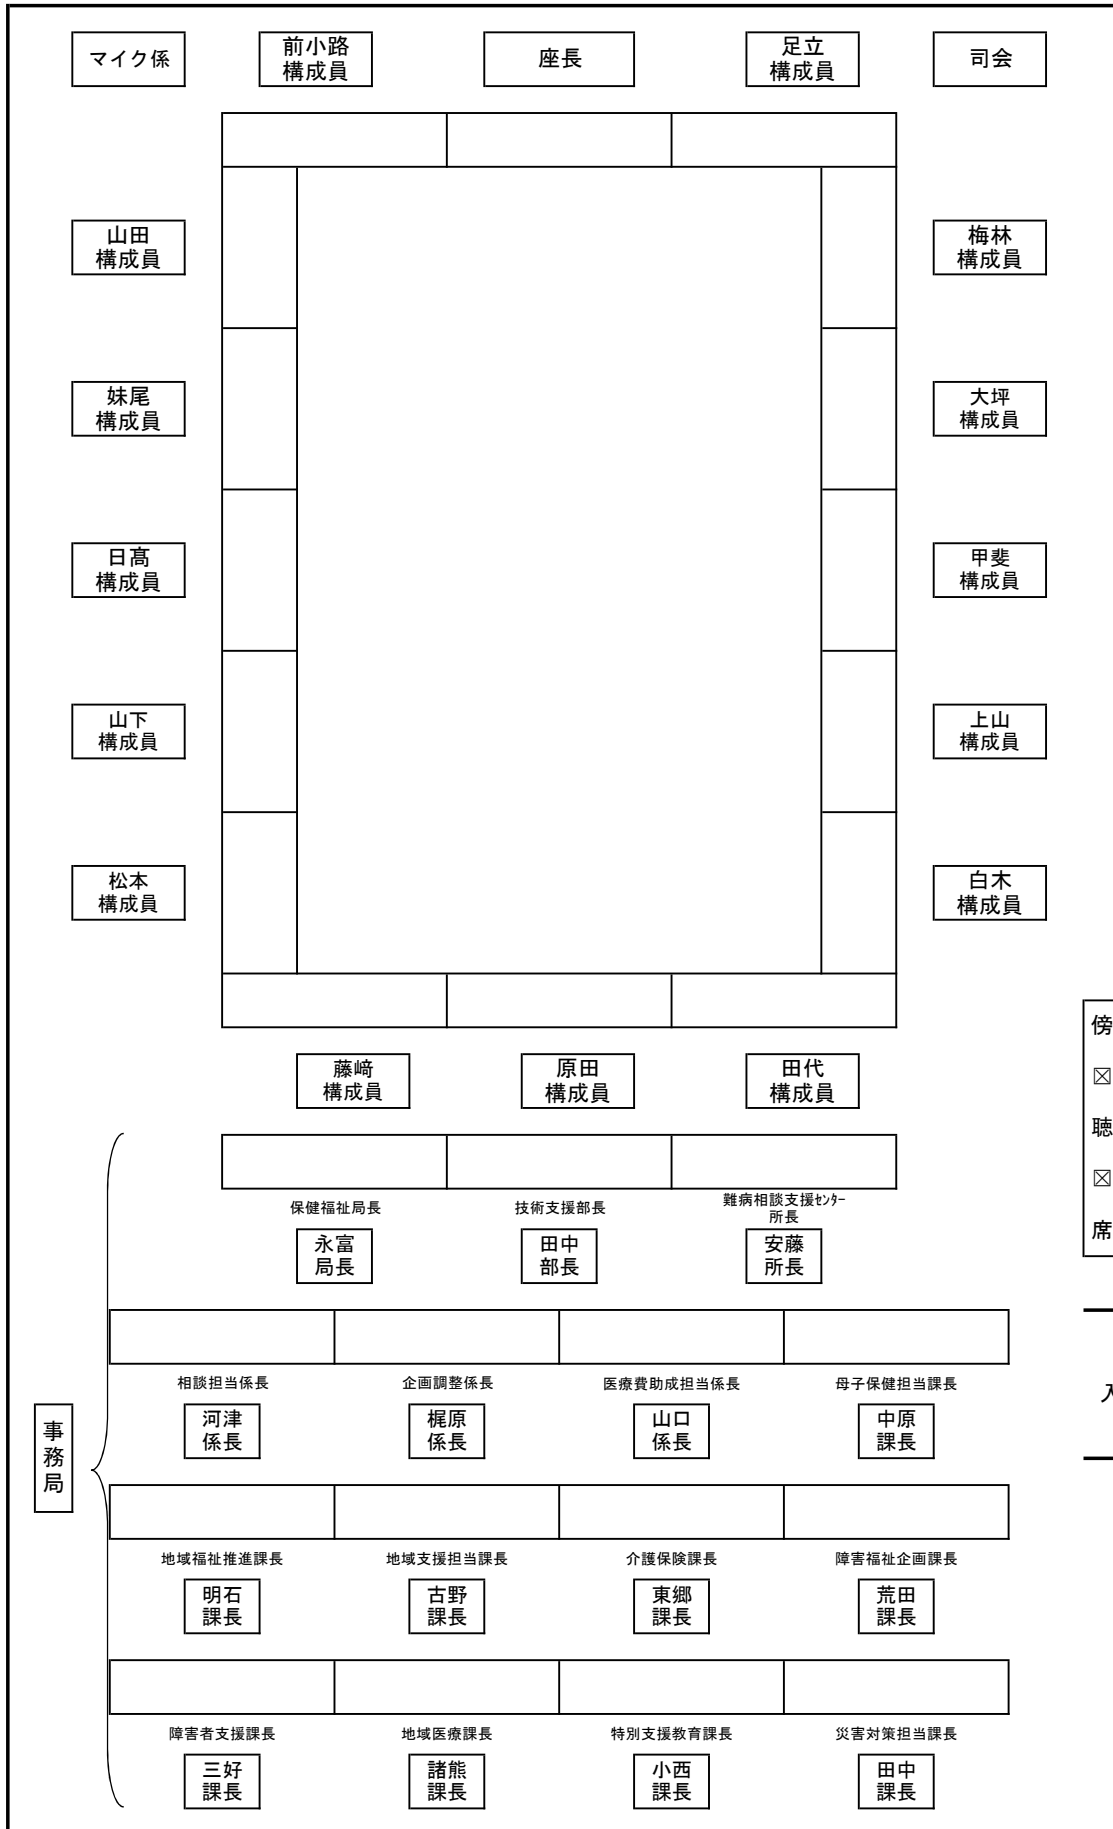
マイク係

前小路
構成員

座長

足立
構成員

司会

山田
構成員

梅林
構成員

妹尾
構成員

大坪
構成員

日高
構成員

甲斐
構成員

山下
構成員

上山
構成員

松本
構成員

白木
構成員

傍
☒
聴
☒
席

入

藤﨑
構成員

原田
構成員

田代
構成員

事務局

保健福祉局長
永富
局長

技術支援部長
田中
部長

難病相談支援センター
所長
安藤
所長

相談担当係長
河津
係長

企画調整係長
梶原
係長

医療費助成担当係長
山口
係長

母子保健担当課長
中原
課長

地域福祉推進課長
明石
課長

地域支援担当課長
古野
課長

介護保険課長
東郷
課長

障害福祉企画課長
荒田
課長

障害者支援課長
三好
課長

地域医療課長
諸熊
課長

特別支援教育課長
小西
課長

災害対策担当課長
田中
課長